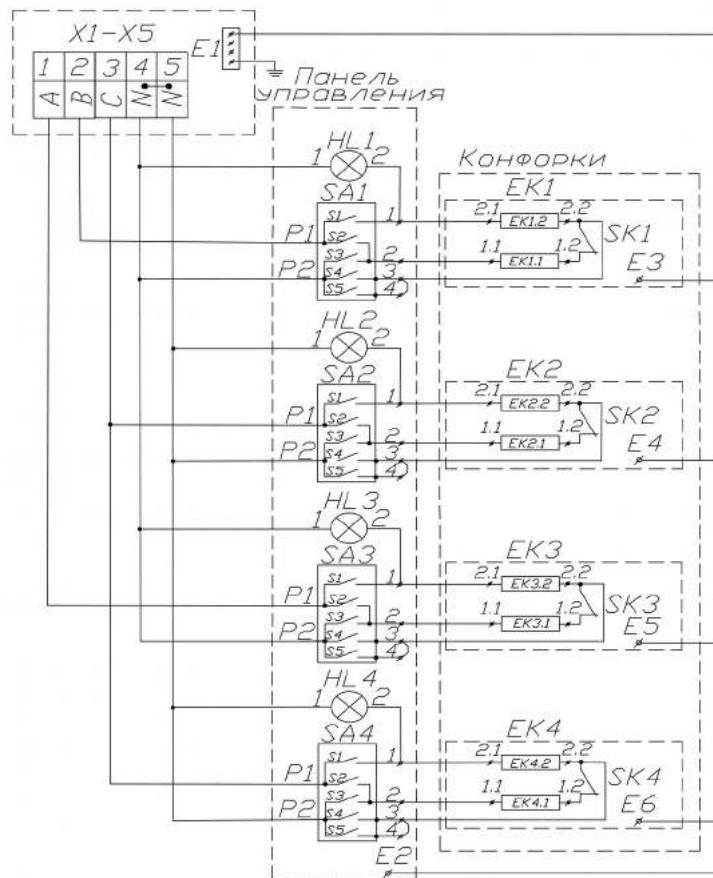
X1–X5
E1
1 2 3 4 5
A B C N N
Панель управления
Конфорки
HL1
1 2
SA1
S1 S2 S3 S4 S5
P1
P2
1 2 3 4
EK1
2.1 EK1.2 2.2
1.1 EK1.1 1.2
SK1
E3
HL2
1 2
SA2
S1 S2 S3 S4 S5
P1
P2
1 2 3 4
EK2
2.1 EK2.2 2.2
1.1 EK2.1 1.2
SK2
E4
HL3
1 2
SA3
S1 S2 S3 S4 S5
P1
P2
1 2 3 4
EK3
2.1 EK3.2 2.2
1.1 EK3.1 1.2
SK3
E5
HL4
1 2
SA4
S1 S2 S3 S4 S5
P1
P2
1 2 3 4
EK4
2.1 EK4.2 2.2
1.1 EK4.1 1.2
SK4
E6
E2